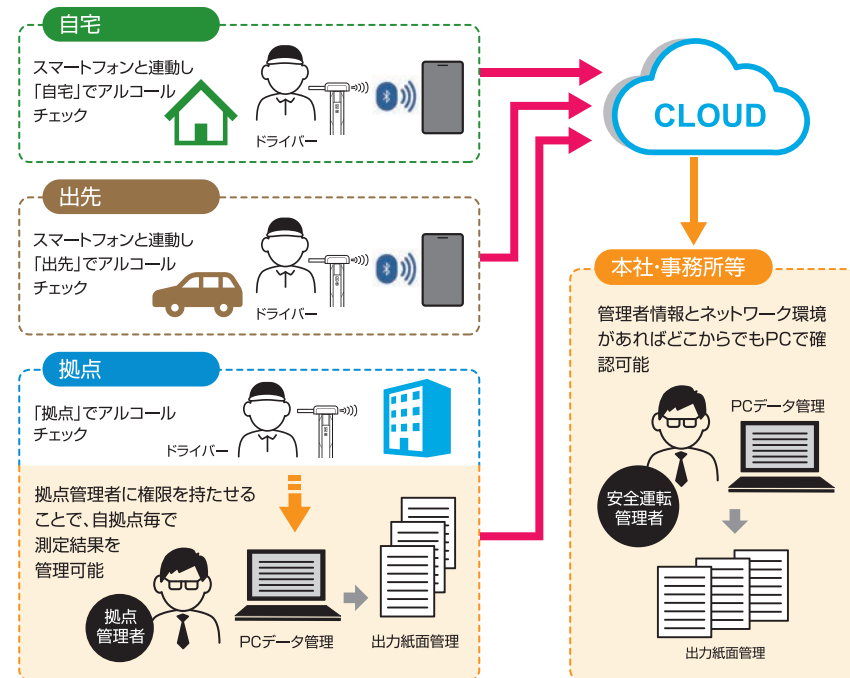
自宅

スマートフォンと連動し「自宅」でアルコールチェック

ドライバー

出先

スマートフォンと連動し「出先」でアルコールチェック

ドライバー

拠点

「拠点」でアルコールチェック

ドライバー

拠点管理者に権限を持たせることで、自拠点毎で測定結果を管理可能

拠点管理者

PCデータ管理

出力紙面管理

CLOUD

本社·事務所等

管理者情報とネットワーク環境があればどこからでもPCで確認可能

PCデータ管理

安全運転管理者

出力紙面管理